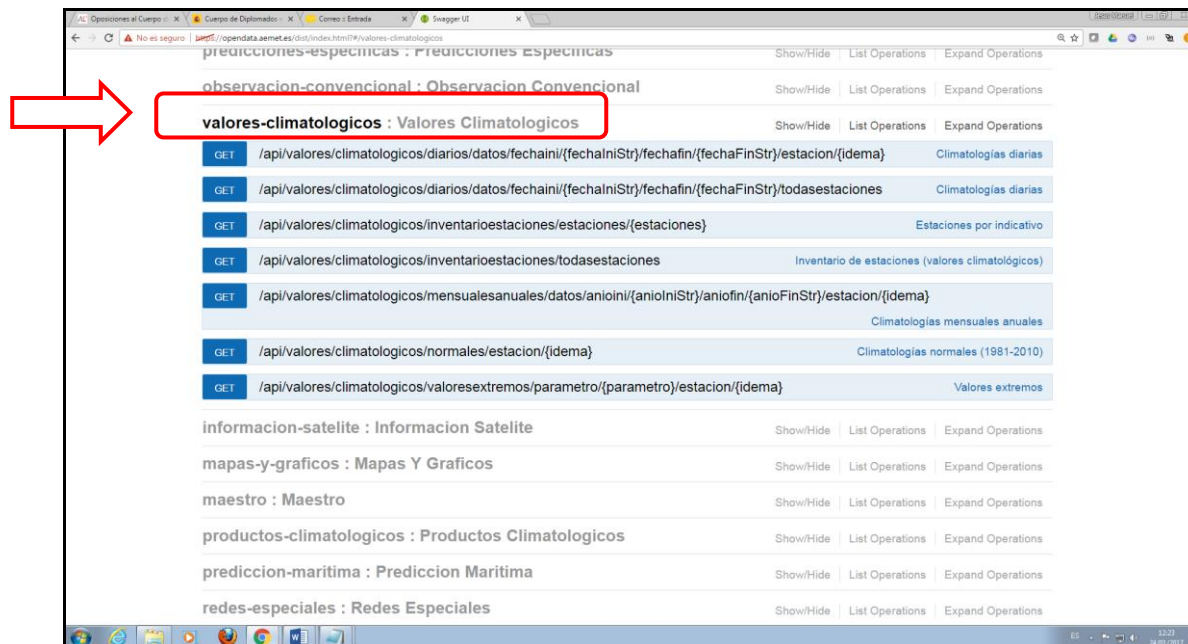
Oposiciones al Cuerpo d ×
Cuerpo de Diplomados ×
Correo :: Entrada ×
Swagger UI ×

No es seguro | https://opendata.aemet.es/dist/index.html?#/valores-climatologicos

predicciones-especificas : Predicciones Especificas
Show/Hide | List Operations | Expand Operations

observacion-convencional : Observacion Convencional
Show/Hide | List Operations | Expand Operations

valores-climatologicos : Valores Climatologicos
Show/Hide | List Operations | Expand Operations

GET /api/valores/climatologicos/diarios/datos/fechaini/{fechaIniStr}/fechafin/{fechaFinStr}/estacion/{idema} Climatologías diarias

GET /api/valores/climatologicos/diarios/datos/fechaini/{fechaIniStr}/fechafin/{fechaFinStr}/todasestaciones Climatologías diarias

GET /api/valores/climatologicos/inventarioestaciones/estaciones/{estaciones} Estaciones por indicativo

GET /api/valores/climatologicos/inventarioestaciones/todasestaciones Inventario de estaciones (valores climatológicos)

GET /api/valores/climatologicos/mensualesanuales/datos/anioini/{anioIniStr}/aniofin/{anioFinStr}/estacion/{idema} Climatologías mensuales anuales

GET /api/valores/climatologicos/normales/estacion/{idema} Climatologías normales (1981-2010)

GET /api/valores/climatologicos/valoresextremos/parametro/{parametro}/estacion/{idema} Valores extremos

informacion-satelite : Informacion Satelite
Show/Hide | List Operations | Expand Operations

mapas-y-graficos : Mapas Y Graficos
Show/Hide | List Operations | Expand Operations

maestro : Maestro
Show/Hide | List Operations | Expand Operations

productos-climatologicos : Productos Climatologicos
Show/Hide | List Operations | Expand Operations

prediccion-maritima : Prediccion Maritima
Show/Hide | List Operations | Expand Operations

redes-especiales : Redes Especiales
Show/Hide | List Operations | Expand Operations

ES 12:23